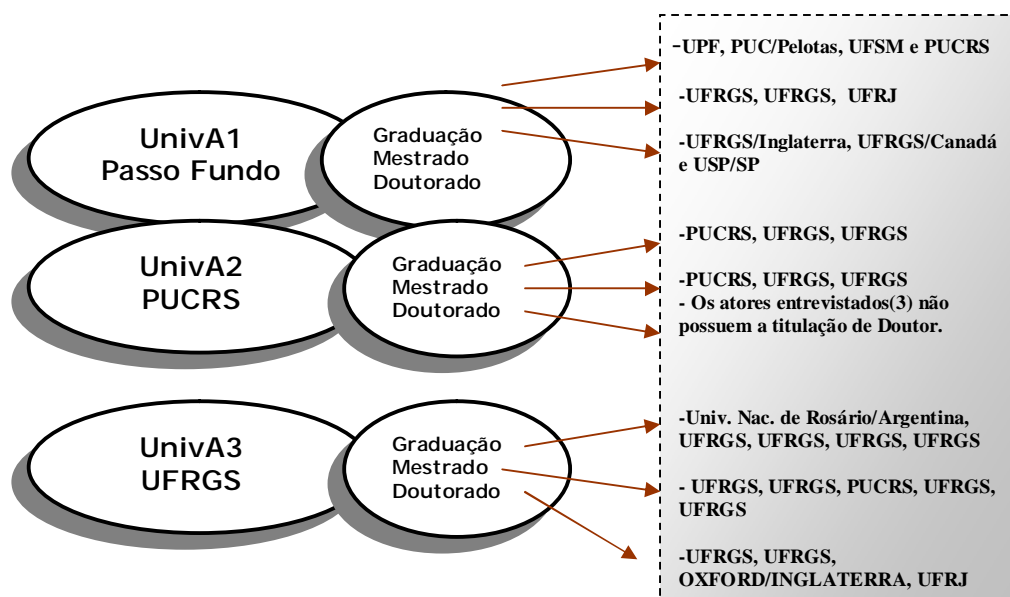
UnivA1
Passo Fundo

Graduação
Mestrado
Doutorado

UnivA2
PUCRS

Graduação
Mestrado
Doutorado

UnivA3
UFRGS

Graduação
Mestrado
Doutorado

-UPF, PUC/Pelotas, UFSM e PUCRS

-UFRGS, UFRGS, UFRJ

-UFRGS/Inglaterra, UFRGS/Canadá e USP/SP

-PUCRS, UFRGS, UFRGS

-PUCRS, UFRGS, UFRGS
- Os atores entrevistados(3) não possuem a titulação de Doutor.

-Univ. Nac. de Rosário/Argentina, UFRGS, UFRGS, UFRGS, UFRGS

- UFRGS, UFRGS, PUCRS, UFRGS, UFRGS

-UFRGS, UFRGS, OXFORD/INGLATERRA, UFRJ